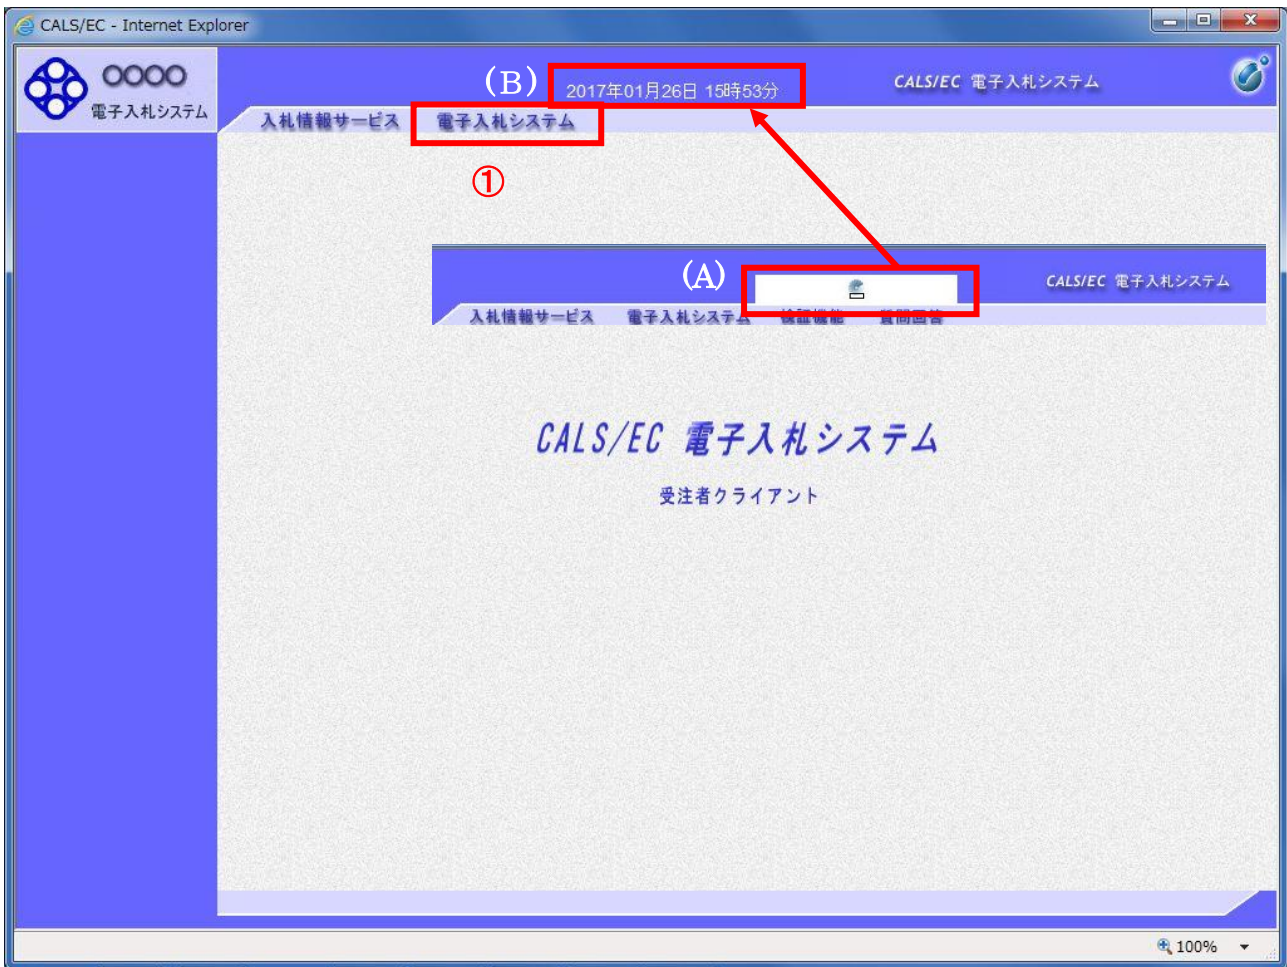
CALS/EC - Internet Explorer

OOOO
電子入札システム

(B) 2017年01月26日 15時53分

CALS/EC 電子入札システム

入札情報サービス 電子入札システム

①

(A)

CALS/EC 電子入札システム

入札情報サービス 電子入札システム 検証機能 質問回答

CALS/EC 電子入札システム

受注者クライアント

100%